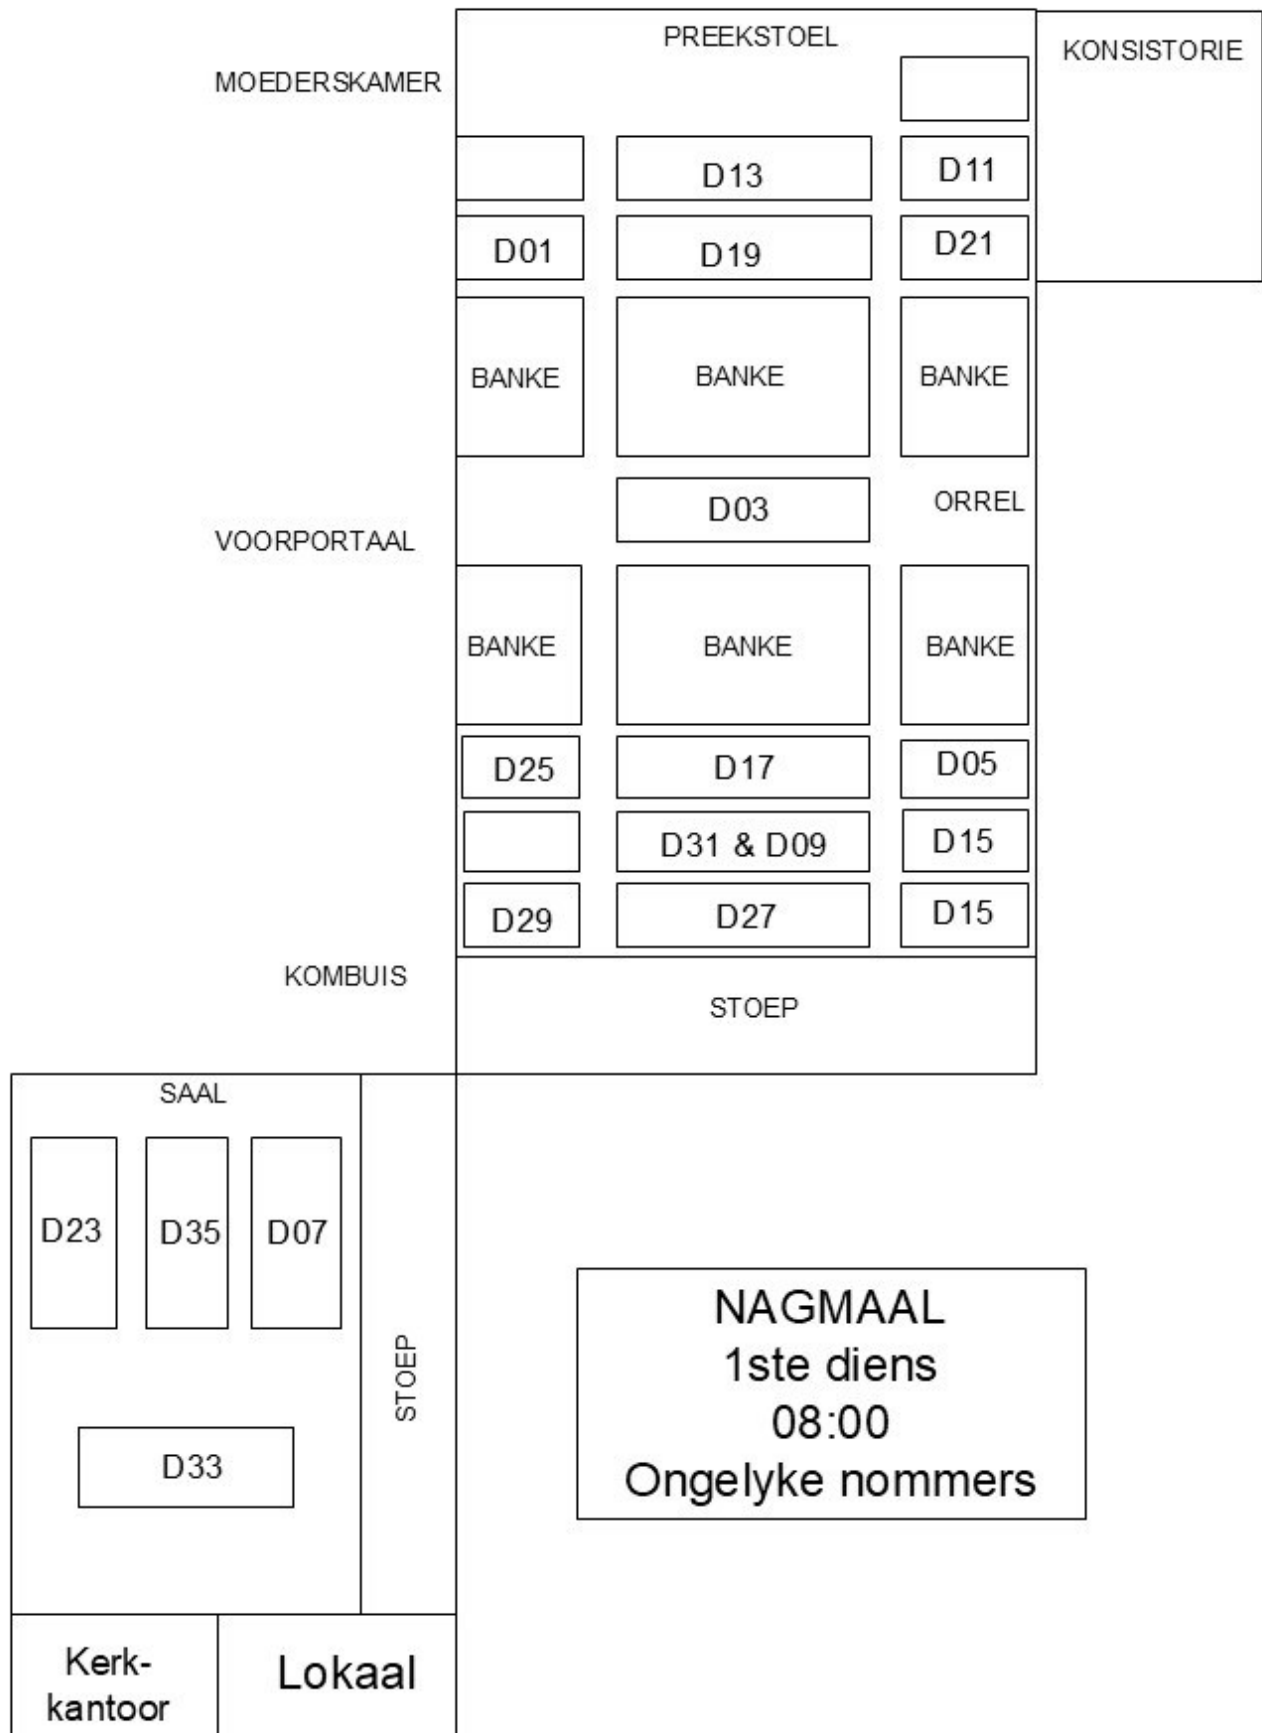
PREEKSTOEL

KONSISTORIE

MOEDERSKAMER

D13

D11

D01

D19

D21

BANKE

BANKE

BANKE

D03

ORREL

VOORPORTAAL

BANKE

BANKE

BANKE

D25

D17

D05

D31 & D09

D15

D29

D27

D15

KOMBUIS

STOEP

SAAL

D23

D35

D07

STOEP

D33

NAGMAAL
1ste diens
08:00
Ongelyke nommers

Kerkkantoor

Lokaal